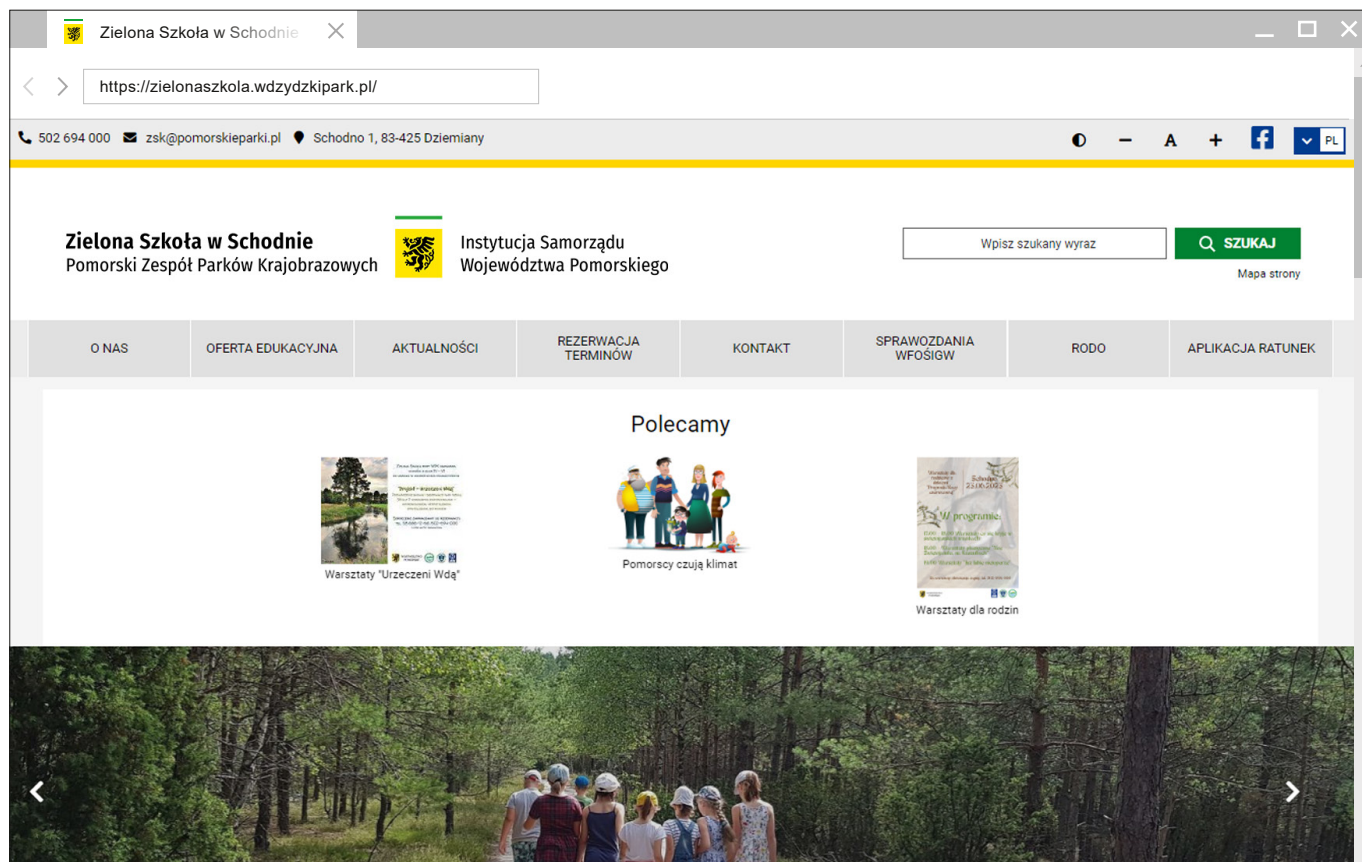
Zielona Szkoła w Schodnie

https://zielonaszkola.wdzydzkipark.pl/

502 694 000 zsk@pomorskieparki.pl Schodno 1, 83-425 Dziemiany

A PL

Zielona Szkoła w Schodnie
Pomorski Zespół Parków Krajobrazowych

Instytucja Samorządu
Województwa Pomorskiego

Wpisz szukany wyraz

SZUKAJ

Mapa strony

O NAS | OFERTA EDUKACYJNA | AKTUALNOŚCI | REZERWACJA TERMINÓW | KONTAKT | SPRAWOZDANIA WFOŚIGW | RODO | APLIKACJA RATUNEK

Polecamy

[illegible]

Warsztaty "Urzeczeni Wdą"

Pomorscy czują klimat

Schodno 23.06.2023

W programie:

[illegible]

Warsztaty dla rodzin